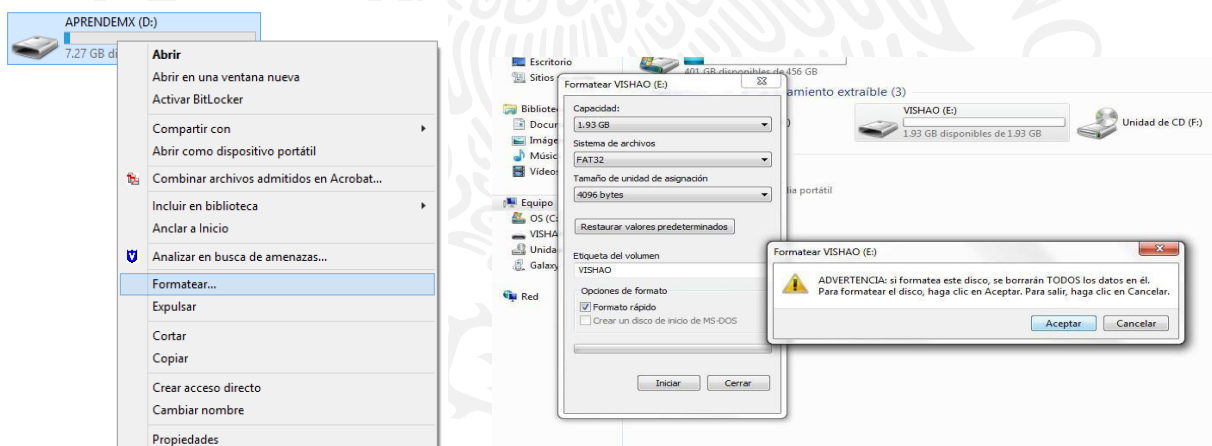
APRENDEMX (D:)
7.27 GB di

Abrir
Abrir en una ventana nueva
Activar BitLocker
Compartir con
Abrir como dispositivo portátil
Combinar archivos admitidos en Acrobat...
Incluir en biblioteca
Anclar a Inicio
Analizar en busca de amenazas...
Formatear...
Expulsar
Cortar
Copiar
Crear acceso directo
Cambiar nombre
Propiedades

Escritorio
Sitios
Bibliotec
Docur
Imáge
Músic
Vídeos
Equipo
OS (C:
VISHA
Unida
Galaxy
Red

401 GB disponibles de 456 GB
amiento extraíble (3)
VISHAO (E:)
1.93 GB disponibles de 1.93 GB
Unidad de CD (F:)
ia portátil

Formatear VISHAO (E:)
Capacidad:
1.93 GB
Sistema de archivos
FAT32
Tamaño de unidad de asignación
4096 bytes
Restaurar valores predeterminados
Etiqueta del volumen
VISHAO
Opciones de formato
Formato rápido
Crear un disco de inicio de MS-DOS
Iniciar
Cerrar

Formatear VISHAO (E:)
ADVERTENCIA: si formatea este disco, se borrarán TODOS los datos en él. Para formatear el disco, haga clic en Aceptar. Para salir, haga clic en Cancelar.
Aceptar
Cancelar